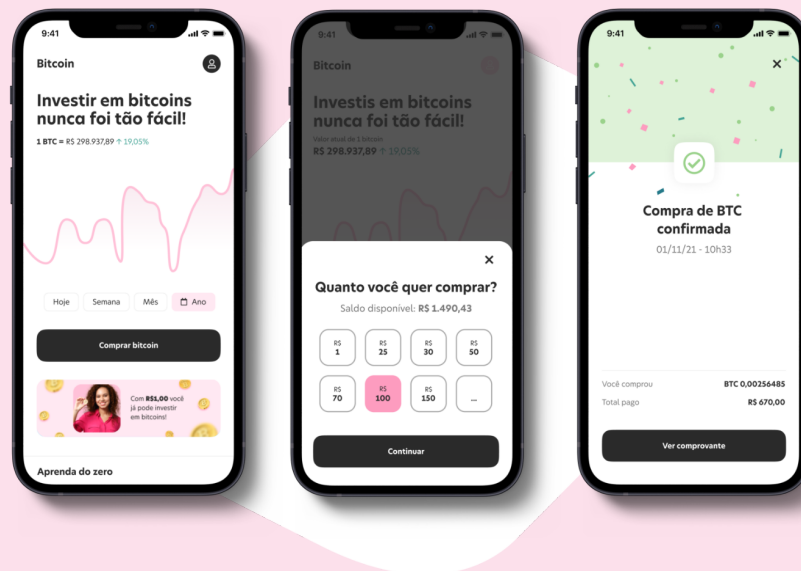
9:41

Bitcoin

Investir em bitcoins nunca foi tão fácil!

1 BTC = R$ 298.937,89 ↑ 19,05%

Hoje
Semana
Mês
Ano

Comprar bitcoin

Com R$1,00 você já pode investir em bitcoins!

Aprenda do zero

9:41

Bitcoin

Investis em bitcoins nunca foi tão fácil!

Valor atual de 1 bitcoin
R$ 298.937,89 ↑ 19,05%

×

Quanto você quer comprar?

Saldo disponível: R$ 1.490,43

| R$ 1 | R$ 25 | R$ 30 | R$ 50 |
|---|---|---|---|
| R$ 70 | R$ 100 | R$ 150 | ... |

Continuar

9:41

×

Compra de BTC confirmada

01/11/21 - 10h33

Você comprou BTC 0,00256485
Total pago R$ 670,00

Ver comprovante